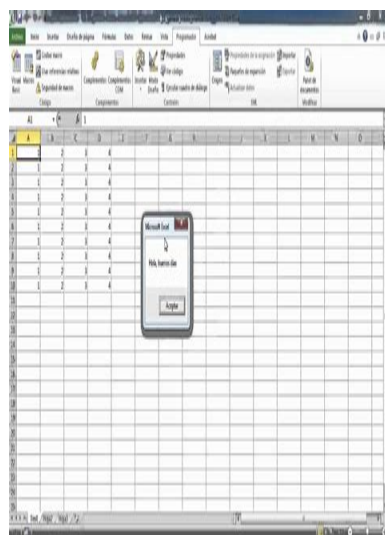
Archivo Inicio Insertar Diseño de página Fórmulas Datos Revisar Vista Programador Acrobat

Visual Basic Macros Grabar macro Usar referencias relativas Seguridad de macros Código

Complementos Complementos COM Complementos

Insertar Modo Diseño Propiedades Ver código Ejecutar cuadro de diálogo Controles

Origen Propiedades de la asignación Paquetes de expansión Actualizar datos Importar Exportar XML

Panel de documentos Modificar

A1 $f_x$ 1

| | A | B | C | D |
|---|---|---|---|---|
| 1 | 1 | 2 | 3 | 4 |
| 2 | 1 | 2 | 3 | 4 |
| 3 | 1 | 2 | 3 | 4 |
| 4 | 1 | 2 | 3 | 4 |
| 5 | 1 | 2 | 3 | 4 |
| 6 | 1 | 2 | 3 | 4 |
| 7 | 1 | 2 | 3 | 4 |
| 8 | 1 | 2 | 3 | 4 |
| 9 | 1 | 2 | 3 | 4 |
| 10 | 1 | 2 | 3 | 4 |

Microsoft Excel

Hola, buenos días

Aceptar

Hoja1 Hoja2 Hoja3